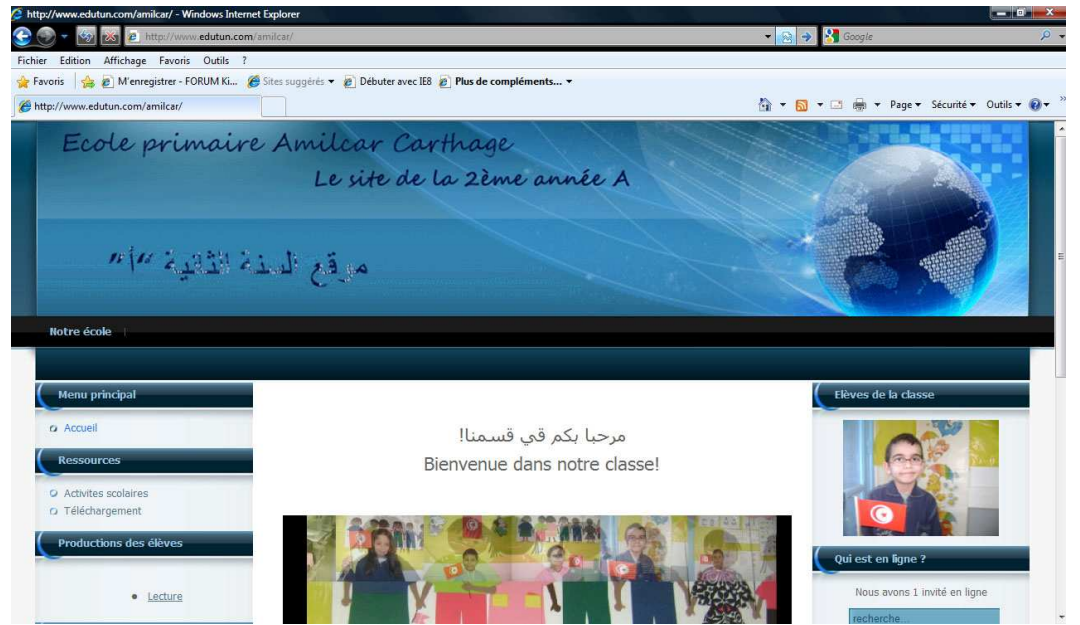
http://www.edutun.com/amilcar/ - Windows Internet Explorer

http://www.edutun.com/amilcar/

Google

Fichier Edition Affichage Favoris Outils ?

Favoris M'enregistrer - FORUM Ki... Sites suggérés ▾ Débuter avec IE8 Plus de compléments... ▾

http://www.edutun.com/amilcar/

Page ▾ Sécurité ▾ Outils ▾

Ecole primaire Amilcar Carthage

Le site de la 2ème année A

موقع السنة الثانية "أ"

Notre école

Menu principal

Accueil

Ressources

Activites scolaires

Téléchargement

Productions des élèves

Lecture

مرحبا بكم في قسمنا!

Bienvenue dans notre classe!

Elèves de la classe

Qui est en ligne ?

Nous avons 1 invité en ligne

recherche...